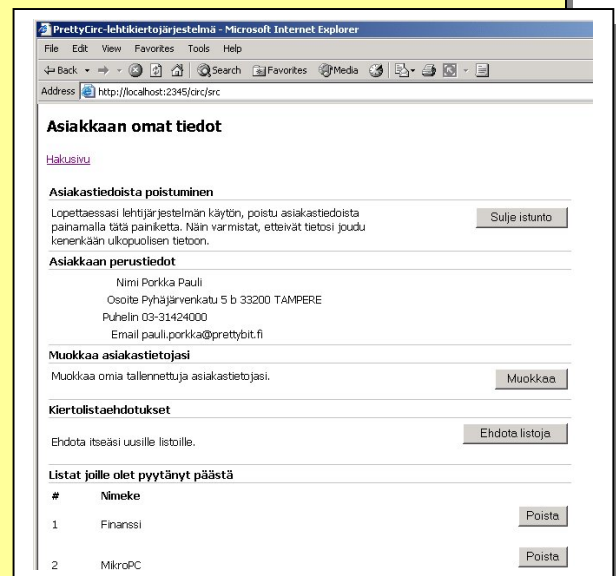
PrettyCirc-lehtikiertojärjestelmä - Microsoft Internet Explorer

File Edit View Favorites Tools Help

Back Search Favorites Media

Address http://localhost:2345/circ/src

Asiakkaan omat tiedot

Hakusivu

Asiakastiedoista poistuminen

Lopettaessasi lehtijärjestelmän käytön, poistu asiakastiedoista painamalla tätä painiketta. Näin varmistat, etteivät tietosi joudu kenenkään ulkopuolisen tietoon.

Sulje istunto

Asiakkaan perustiedot

Nimi Porkka Pauli

Osoite Pyhäjärvenkatu 5 b 33200 TAMPERE

Puhelin 03-31424000

Email pauli.porkka@prettybit.fi

Muokkaa asiakastietojasi

Muokkaa omia tallennettuja asiakastietojasi.

Muokkaa

Kiertolistaehdotukset

Ehdota itseäsi uusille listoille.

Ehdota listoja

Listat joille olet pyytänyt päästä

| # | Nimeke | |
|---|---|---|
| 1 | Finanssi | Poista |
| 2 | MikroPC | Poista |